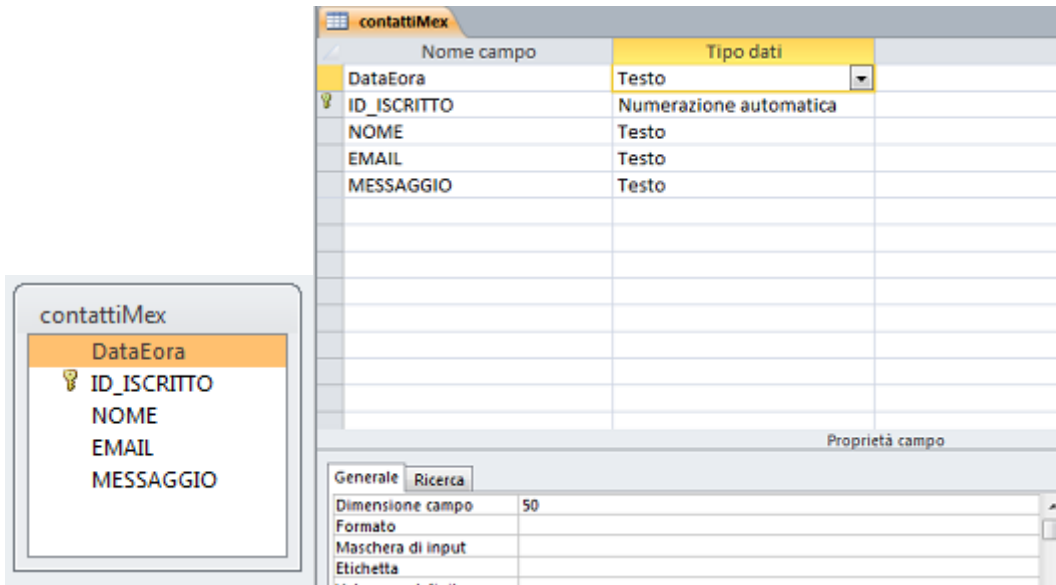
contattiMex

| Nome campo | Tipo dati |
|---|---|
| DataEora | Testo |
| ID_ISCRITTO | Numerazione automatica |
| NOME | Testo |
| EMAIL | Testo |
| MESSAGGIO | Testo |

contattiMex
DataEora
ID_ISCRITTO
NOME
EMAIL
MESSAGGIO

Proprietà campo

Generale Ricerca

| | |
|---|---|
| Dimensione campo | 50 |
| Formato | |
| Maschera di input | |
| Etichetta | |